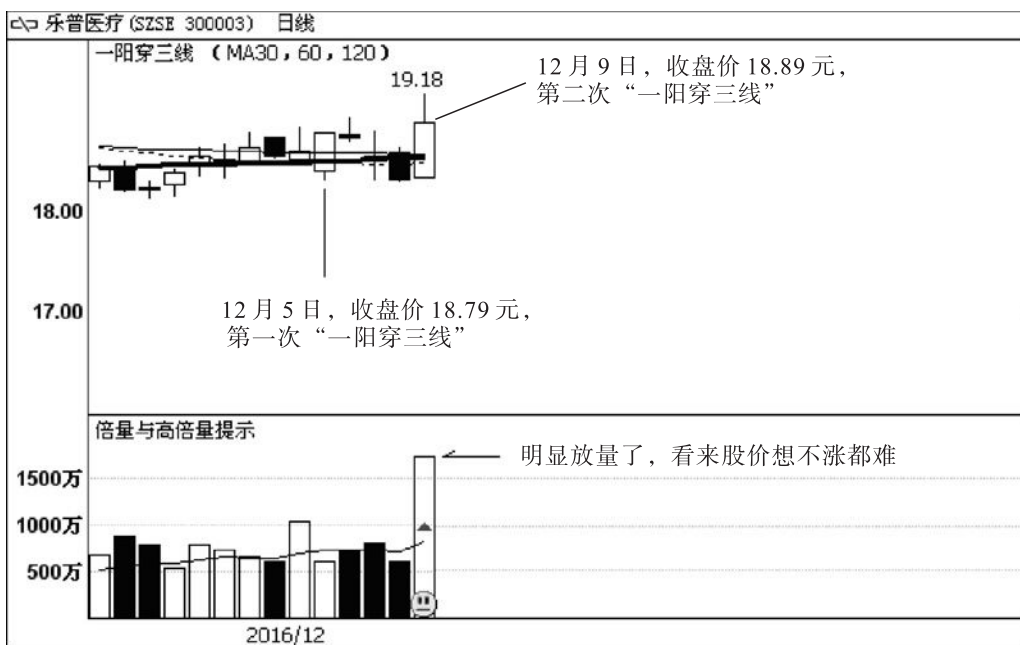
乐普医疗 (SZSE 300003) 日线

一阳穿三线 (MA30, 60, 120)

19.18

12 月 9 日，收盘价 18.89 元，第二次“一阳穿三线”

18.00

17.00

12 月 5 日，收盘价 18.79 元，第一次“一阳穿三线”

倍量与高倍量提示

明显放量了，看来股价想不涨都难

1500万

1000万

500万

2016/12